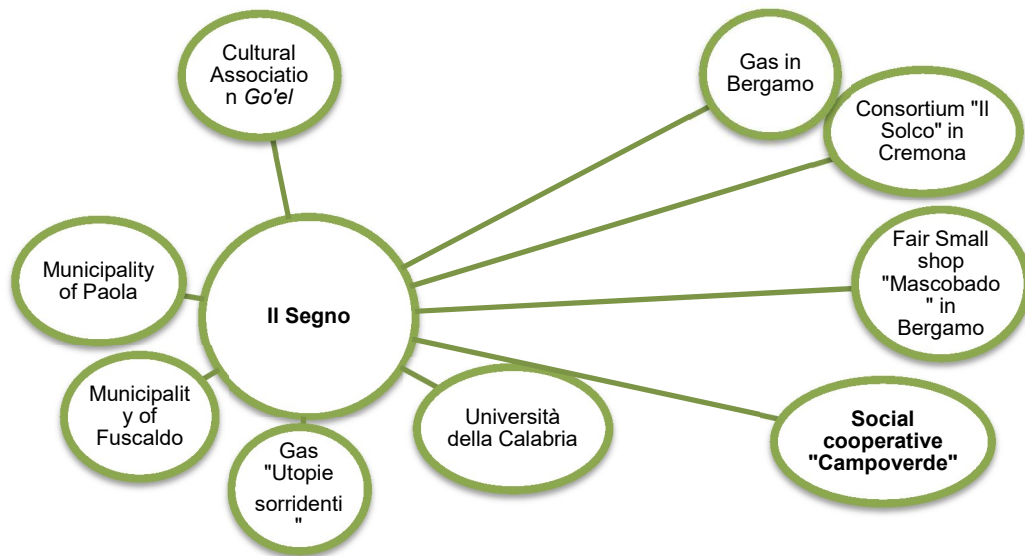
Cultural Association *Go'el*

Gas in Bergamo

Consortium "Il Solco" in Cremona

Municipality of Paola

Il Segno

Fair Small shop "Mascobado" in Bergamo

Municipality of Fuscaldo

Gas "Utopie sorridenti"

Università della Calabria

**Social cooperative "Campoverde"**